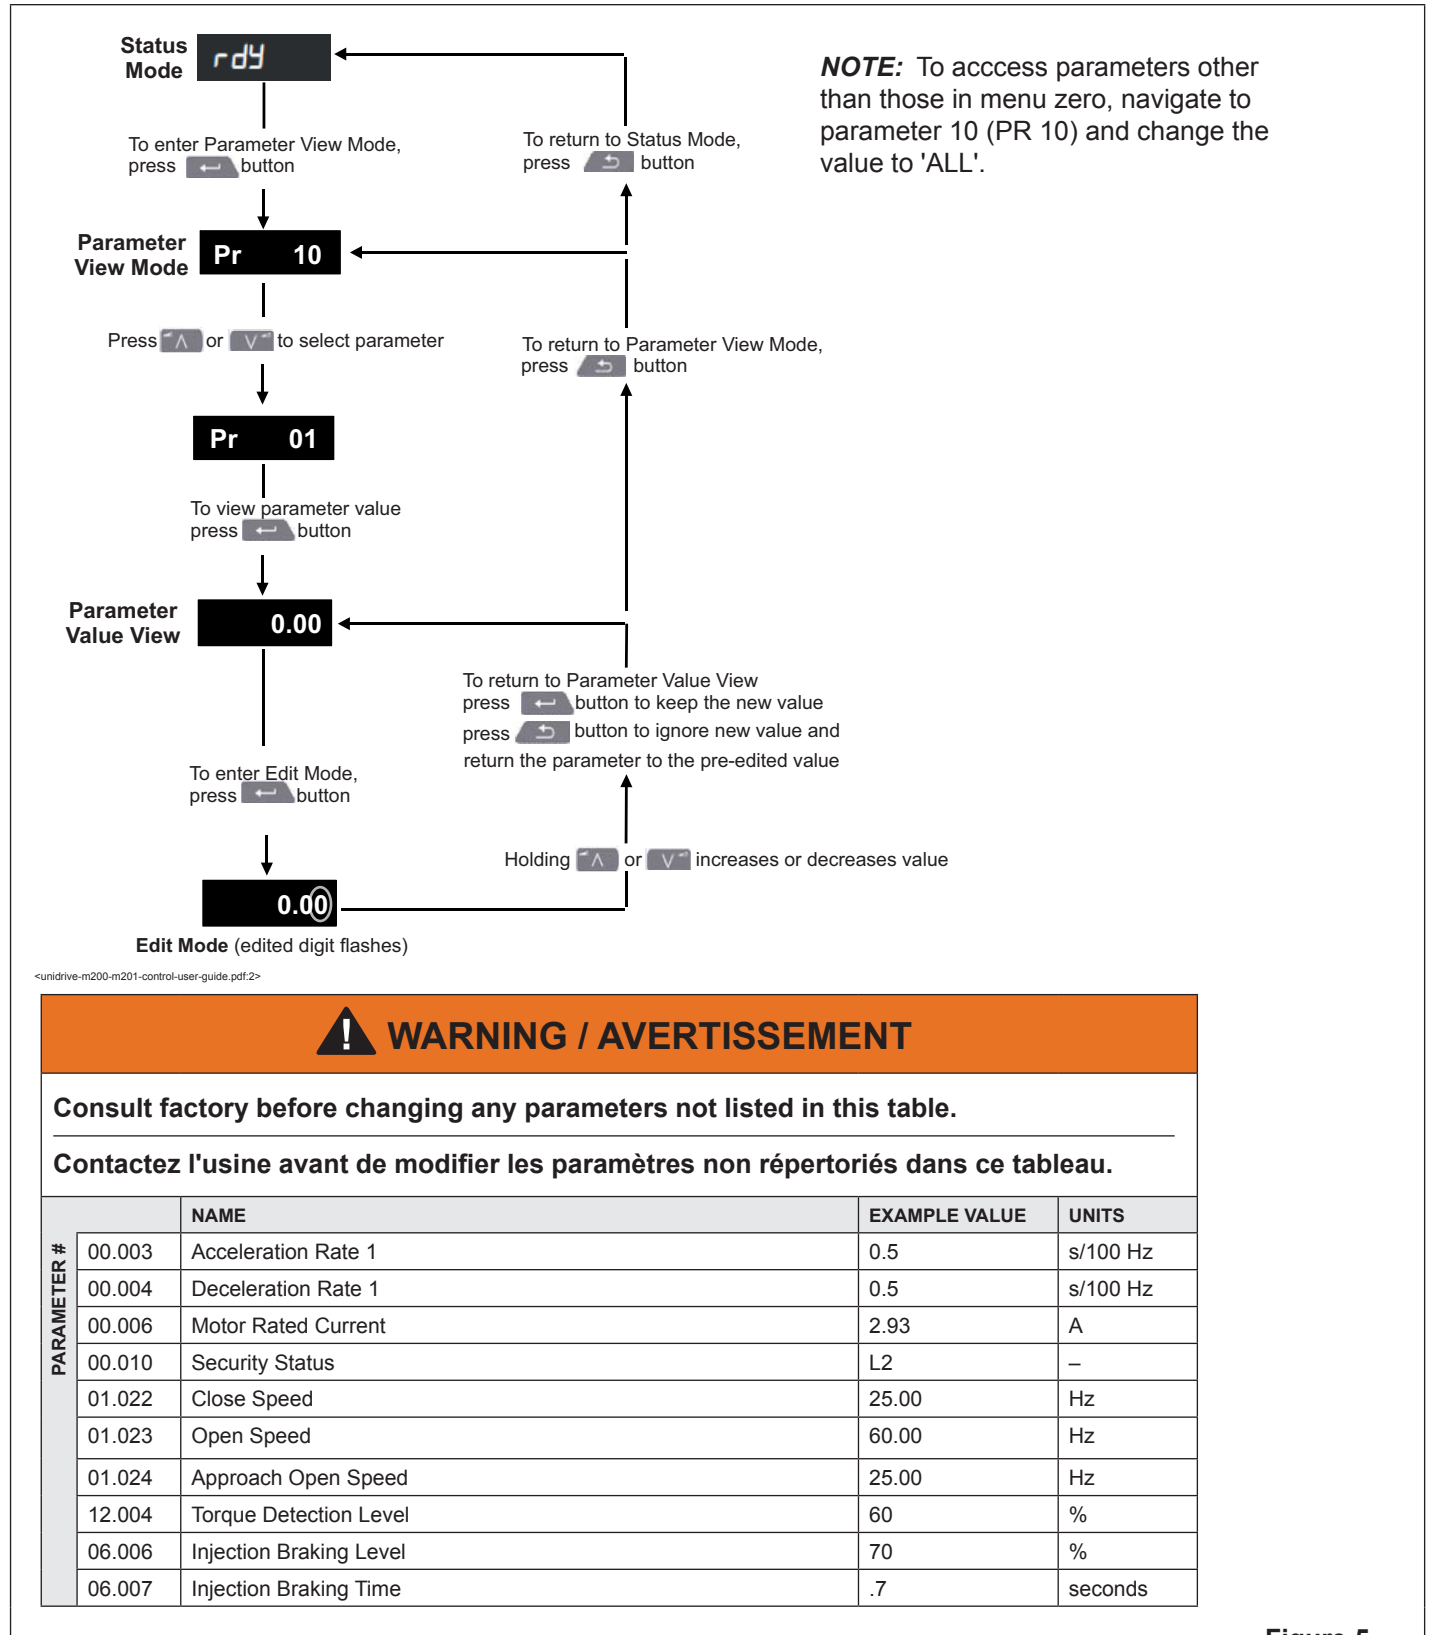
Status Mode rdY

NOTE: To acccess parameters other than those in menu zero, navigate to parameter 10 (PR 10) and change the value to 'ALL'.

To enter Parameter View Mode, press button

To return to Status Mode, press button

Parameter View Mode Pr 10

Press or to select parameter

To return to Parameter View Mode, press button

Pr 01

To view parameter value press button

Parameter Value View 0.00

To return to Parameter Value View press button to keep the new value press button to ignore new value and return the parameter to the pre-edited value

To enter Edit Mode, press button

Holding or increases or decreases value

0.00

Edit Mode (edited digit flashes)

<unidrive-m200-m201-control-user-guide.pdf:2>

WARNING / AVERTISSEMENT

Consult factory before changing any parameters not listed in this table.

Contactez l'usine avant de modifier les paramètres non répertoriés dans ce tableau.

| PARAMETER # | NAME | EXAMPLE VALUE | UNITS |
|---|---|---|---|
| 00.003 | Acceleration Rate 1 | 0.5 | s/100 Hz |
| 00.004 | Deceleration Rate 1 | 0.5 | s/100 Hz |
| 00.006 | Motor Rated Current | 2.93 | A |
| 00.010 | Security Status | L2 | – |
| 01.022 | Close Speed | 25.00 | Hz |
| 01.023 | Open Speed | 60.00 | Hz |
| 01.024 | Approach Open Speed | 25.00 | Hz |
| 12.004 | Torque Detection Level | 60 | % |
| 06.006 | Injection Braking Level | 70 | % |
| 06.007 | Injection Braking Time | .7 | seconds |

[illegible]